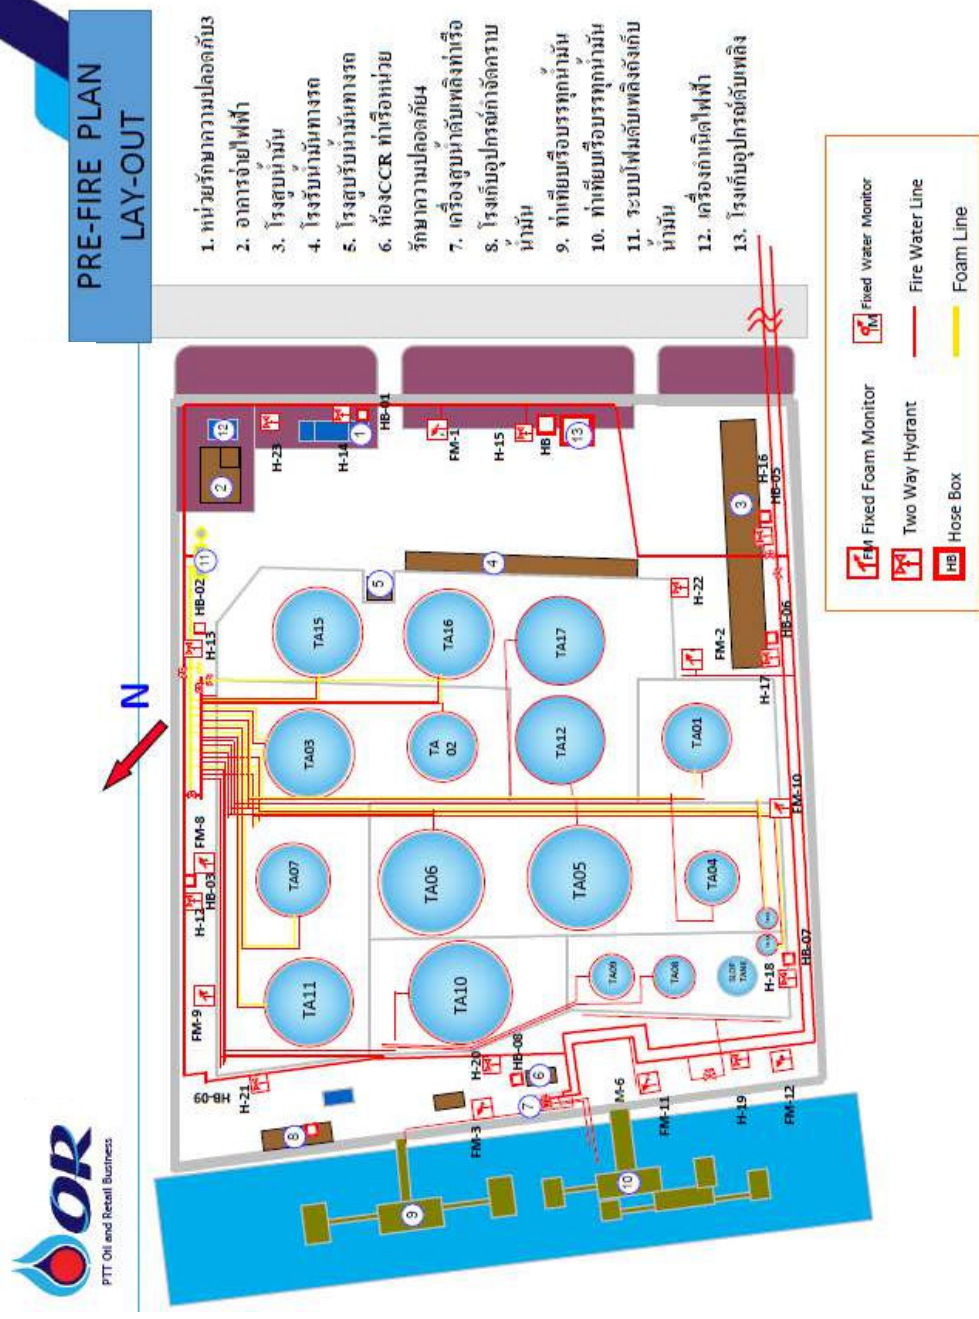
PRE-FIRE PLAN
LAY-OUT

1. หน่วยรักษาความปลอดภัย3
2. อาคารจ่ายไฟฟ้า
3. โรงสูบน้ำมัน
4. โรงรับน้ำมันทางรถ
5. โรงสูบรับน้ำมันทางรถ
6. ห้องCCR ท่าเรือหน่วยรักษาความปลอดภัย4
7. เครื่องสูบน้ำดับเพลิงท่าเรือ
8. โรงเก็บอุปกรณ์กำจัดคราบน้ำมัน
9. ท่าเทียบเรือบรรทุกน้ำมัน
10. ท่าเทียบเรือบรรทุกน้ำมัน
11. ระบบโฟมดับเพลิงถังเก็บน้ำมัน
12. เครื่องกำเนิดไฟฟ้า
13. โรงเก็บอุปกรณ์ดับเพลิง

FM Fixed Foam Monitor
Two Way Hydrant
HB Hose Box
Fixed Water Monitor
Fire Water Line
Foam Line

N

TA15
TA16
TA17
TA03
TA 02
TA12
TA01
TA07
TA06
TA05
TA04
TA11
TA10
TA09
TA08
SLOP TANK

H-23
H-14
HB-01
FM-1
H-15
HB
H-16
HB-05
H-22
FM-2
HB-06
H-17
FM-10
HB-02
H-13
FM-8
HB-03
H-12
FM-9
HB-07
H-18
H-20
HB-08
HB-09
H-21
FM-3
M-6
FM-11
H-19
FM-12

1 2 3 4 5 6 7 8 9 10 11 12 13

OR
PTT Oil and Retail Business